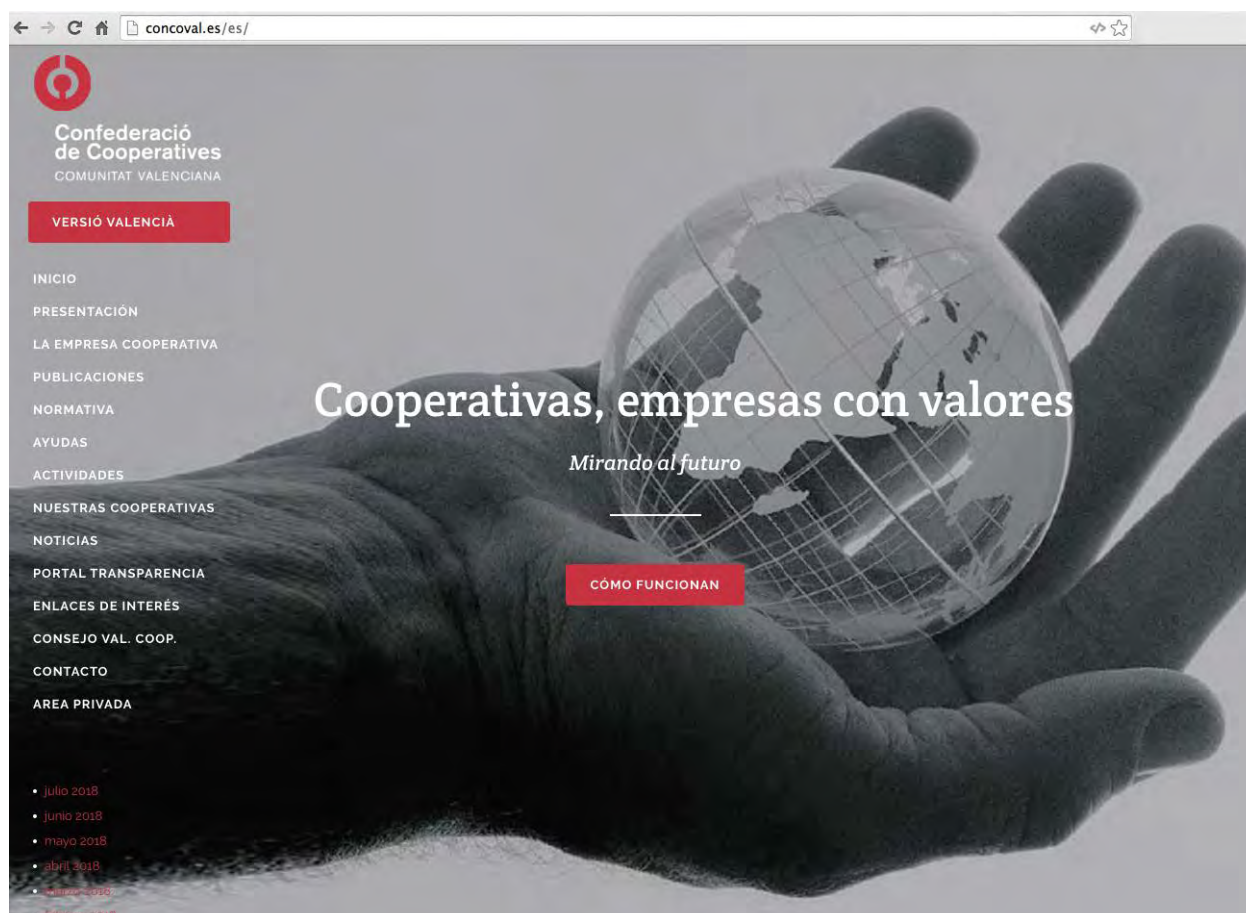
concoval.es/es/

Confederació de Cooperatives
COMUNITAT VALENCIANA

VERSIÓ VALENCIÀ

INICIO
PRESENTACIÓN
LA EMPRESA COOPERATIVA
PUBLICACIONES
NORMATIVA
AYUDAS
ACTIVIDADES
NUESTRAS COOPERATIVAS
NOTICIAS
PORTAL TRANSPARENCIA
ENLACES DE INTERÉS
CONSEJO VAL. COOP.
CONTACTO
AREA PRIVADA

Cooperativas, empresas con valores

Mirando al futuro

CÓMO FUNCIONAN

• julio 2018
• junio 2018
• mayo 2018
• abril 2018
• marzo 2018
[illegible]